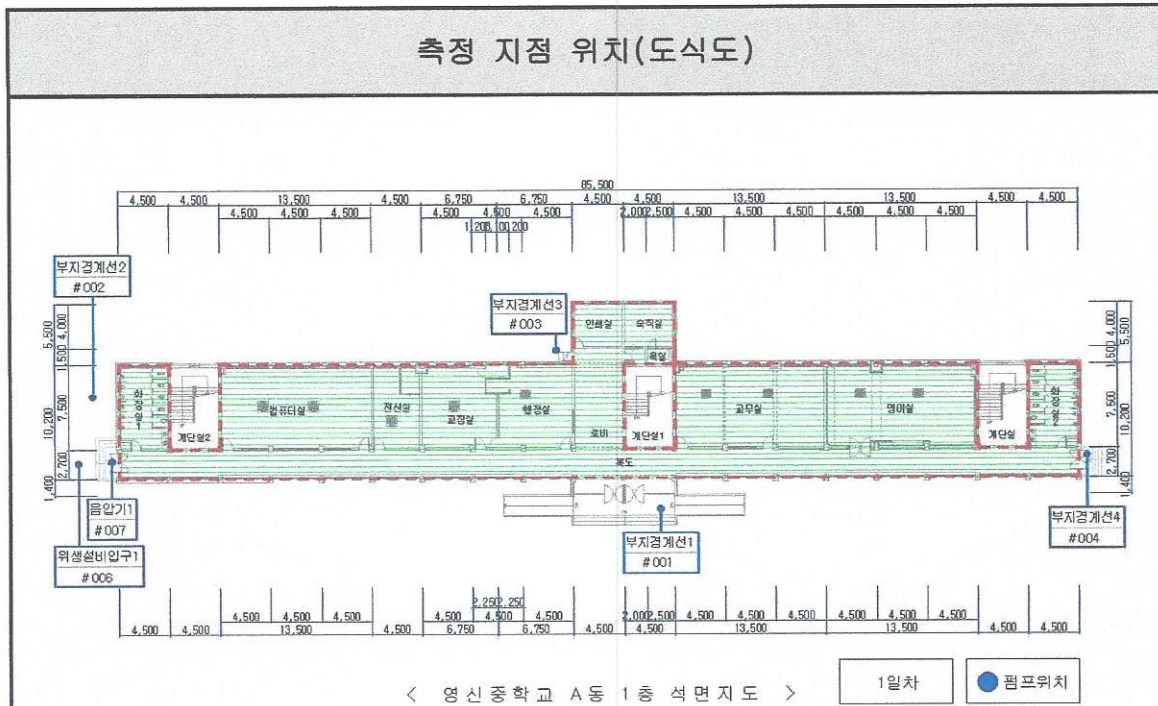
측정 지점 위치(도식도)

85,500
4,500 4,500 13,500 4,500 6,750 6,750 4,500 4,500 13,500 13,500 4,500 4,500
4,500 4,500 4,500 4,500 4,500 4,500 2,000 2,500 4,500 4,500 4,500 4,500 4,500 4,500
1,200 1,200 1,200 1,200

부지경계선2
#002

부지경계선3
#003

5,500 4,000 1,500 7,500 10,200 2,700 1,400

화장실1 계단실2 컴퓨터실 전산실 교장실 행정실 로비 계단실1 교무실 영어실 계단실 화장실2 인쇄실 숙직실 욕실 복도

5,500 4,000 1,500 7,500 10,200 2,700 1,400

음압기1
#007

위생설비입구1
#006

부지경계선1
#001

부지경계선4
#004

2,250 2,250
4,500 4,500 4,500 4,500 4,500 4,500 2,000 2,500 4,500 4,500 4,500 4,500 4,500 4,500
4,500 4,500 13,500 4,500 6,750 6,750 4,500 4,500 13,500 13,500 4,500 4,500

< 영신중학교 A동 1층 석면지도 >

1일차

펌프위치